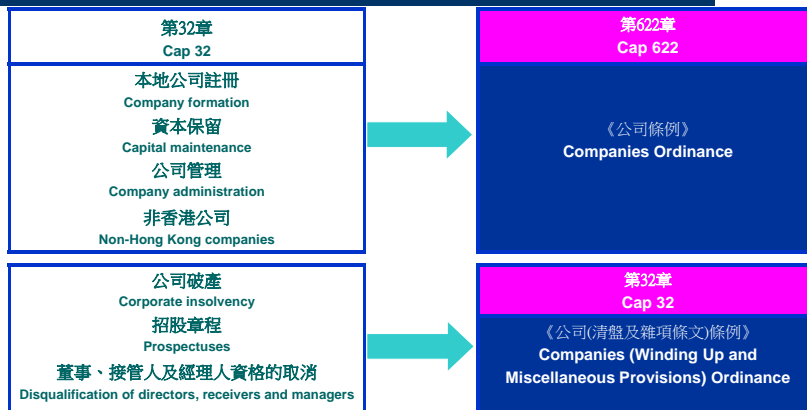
第32章
Cap 32

本地公司註冊
Company formation
資本保留
Capital maintenance
公司管理
Company administration
非香港公司
Non-Hong Kong companies

第622章
Cap 622

《公司條例》
Companies Ordinance

公司破產
Corporate insolvency
招股章程
Prospectuses
董事、接管人及經理人資格的取消
Disqualification of directors, receivers and managers

第32章
Cap 32

《公司(清盤及雜項條文)條例》
Companies (Winding Up and Miscellaneous Provisions) Ordinance